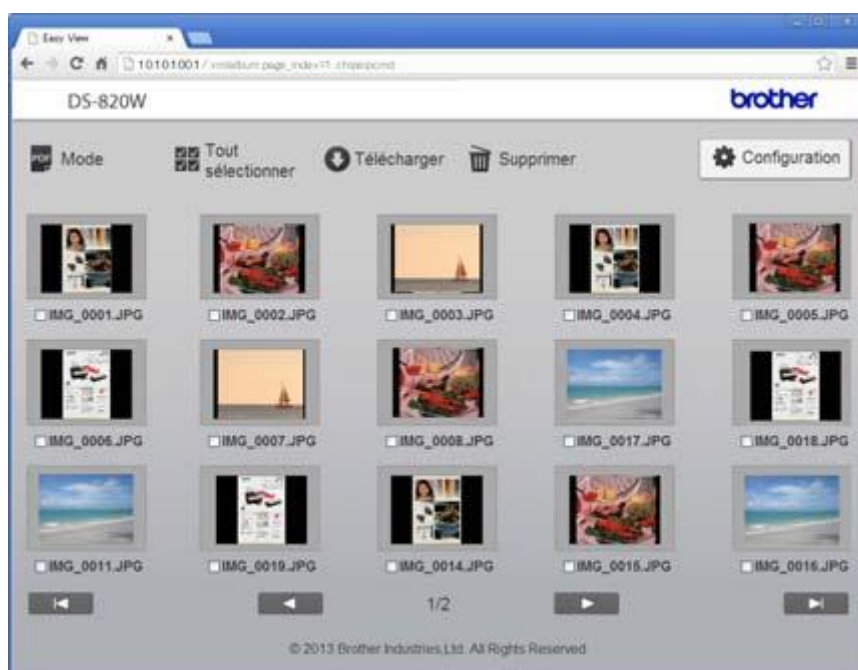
Easy View

10101001/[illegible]

DS-820W

brother

PDF Mode

Tout sélectionner

Télécharger

Supprimer

Configuration

IMG_0001.JPG

IMG_0002.JPG

IMG_0003.JPG

IMG_0004.JPG

IMG_0005.JPG

IMG_0006.JPG

IMG_0007.JPG

IMG_0008.JPG

IMG_0017.JPG

IMG_0018.JPG

IMG_0011.JPG

IMG_0019.JPG

IMG_0014.JPG

IMG_0015.JPG

IMG_0016.JPG

1/2

© 2013 Brother Industries,Ltd. All Rights Reserved